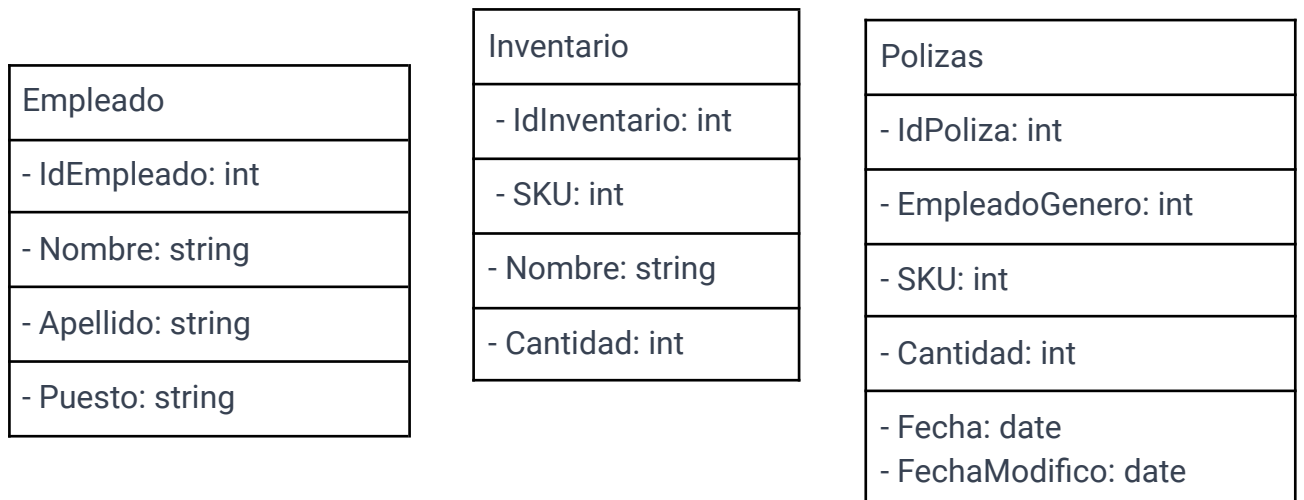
Empleado

- IdEmpleado: int

- Nombre: string

- Apellido: string

- Puesto: string

Inventario

- IdInventario: int

- SKU: int

- Nombre: string

- Cantidad: int

Polizas

- IdPoliza: int

- EmpleadoGenero: int

- SKU: int

- Cantidad: int

- Fecha: date
- FechaModifico: date